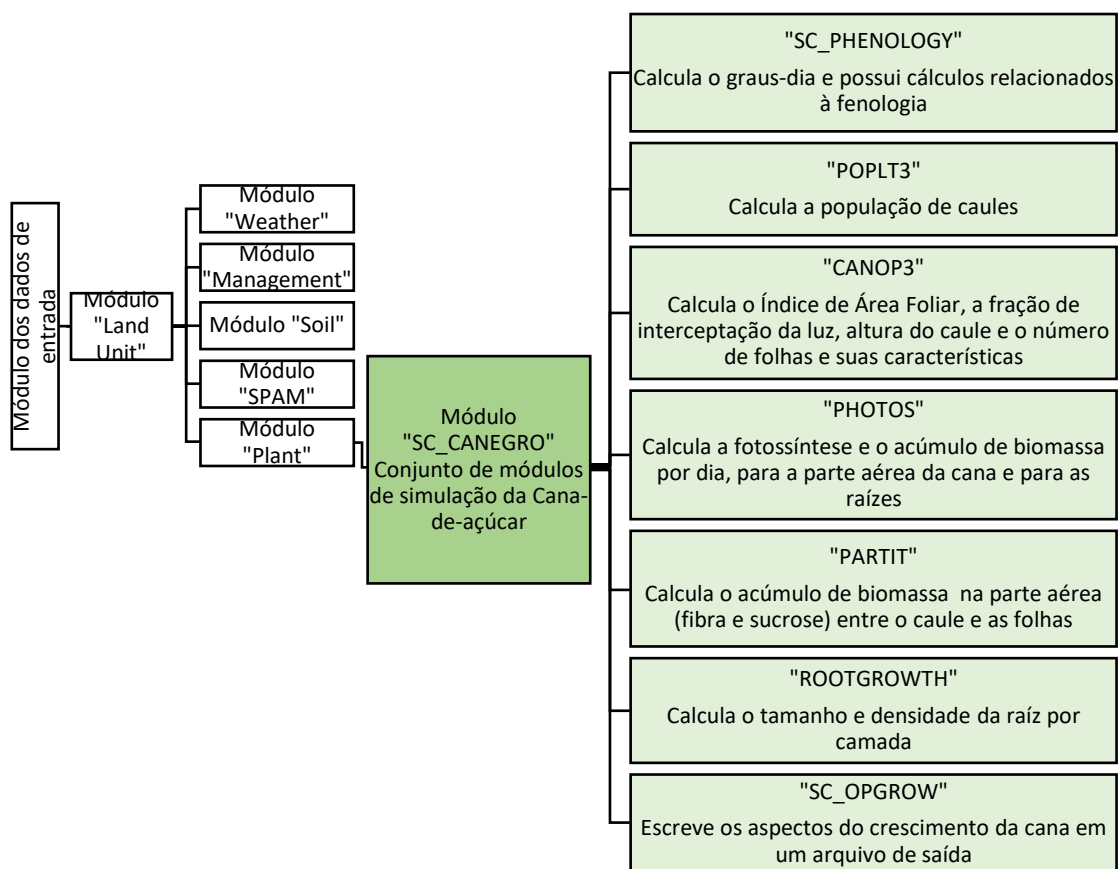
Módulo dos dados de entrada

Módulo "Land Unit"

Módulo "Weather"

Módulo "Management"

Módulo "Soil"

Módulo "SPAM"

Módulo "Plant"

Módulo "SC_CANEGRO" Conjunto de módulos de simulação da Cana-de-açúcar

"SC_PHENOLOGY"

Calcula o graus-dia e possui cálculos relacionados à fenologia

"POPLT3"

Calcula a população de caules

"CANOP3"

Calcula o Índice de Área Foliar, a fração de interceptação da luz, altura do caule e o número de folhas e suas características

"PHOTOS"

Calcula a fotossíntese e o acúmulo de biomassa por dia, para a parte aérea da cana e para as raízes

"PARTIT"

Calcula o acúmulo de biomassa na parte aérea (fibra e sucrose) entre o caule e as folhas

"ROOTGROWTH"

Calcula o tamanho e densidade da raíz por camada

"SC_OPGROW"

Escreve os aspectos do crescimento da cana em um arquivo de saída